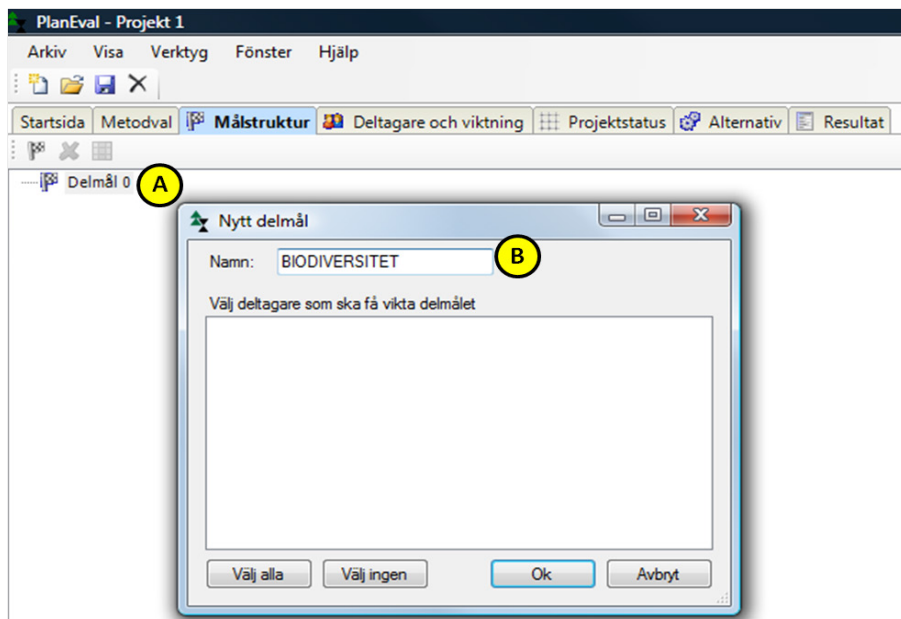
PlanEval - Projekt 1

Arkiv Visa Verktyg Fönster Hjälp

Startsida Metodval Målstruktur Deltagare och viktning Projektstatus Alternativ Resultat

Delmål 0 A

Nytt delmål

Namn: BIODIVERSITET B

Välj deltagare som ska få vikta delmålet

Välj alla Välj ingen Ok Avbryt